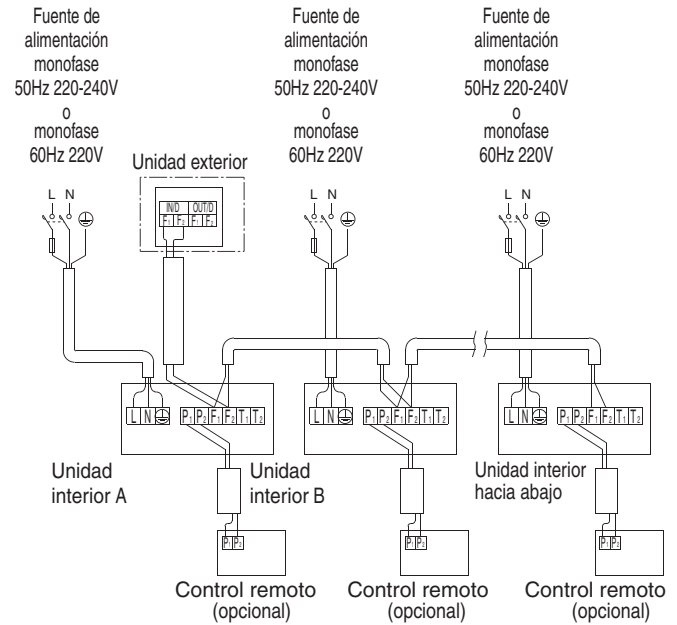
Fuente de alimentación monofase 50Hz 220-240V o monofase 60Hz 220V

Fuente de alimentación monofase 50Hz 220-240V o monofase 60Hz 220V

Fuente de alimentación monofase 50Hz 220-240V o monofase 60Hz 220V

Unidad exterior

IN/D OUT/D
$F_1$ $F_2$ $F_1$ $F_2$

L N

L N

L N

L N ⏚ $P_1$ $P_2$ $F_1$ $F_2$ $T_1$ $T_2$

L N ⏚ $P_1$ $P_2$ $F_1$ $F_2$ $T_1$ $T_2$

L N ⏚ $P_1$ $P_2$ $F_1$ $F_2$ $T_1$ $T_2$

Unidad interior A

Unidad interior B

Unidad interior hacia abajo

$P_1$ $P_2$

$P_1$ $P_2$

$P_1$ $P_2$

Control remoto (opcional)

Control remoto (opcional)

Control remoto (opcional)